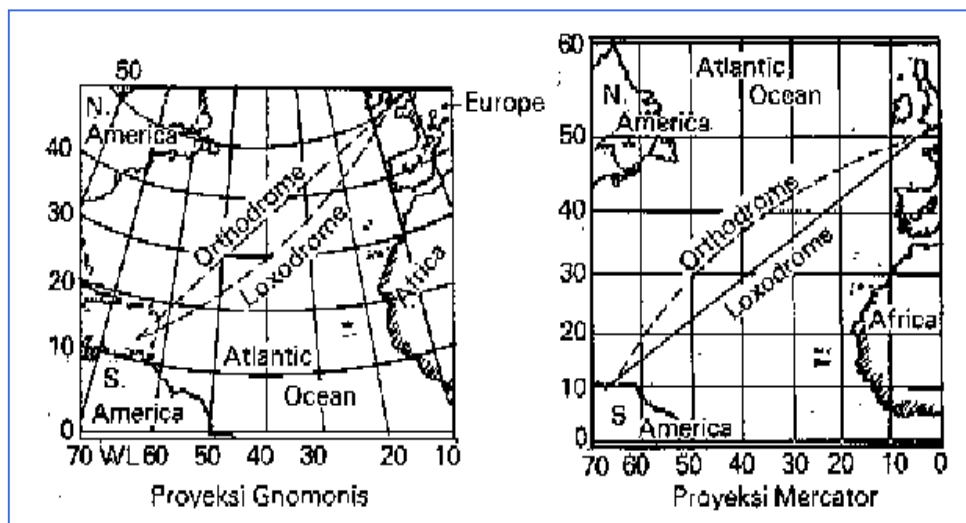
50
N. America
Europe
40
30
20
10
0
Orthodrome
Loxodrome
Africa
Atlantic
Ocean
S. America
70 WL 60 50 40 30 20 10
Proyeksi Gnomonis

60
Atlantic Ocean
N. America
50
40
30
20
10
0
Orthodrome
Loxodrome
Africa
S America
70 60 50 40 30 20 10 0
Proyeksi Mercator